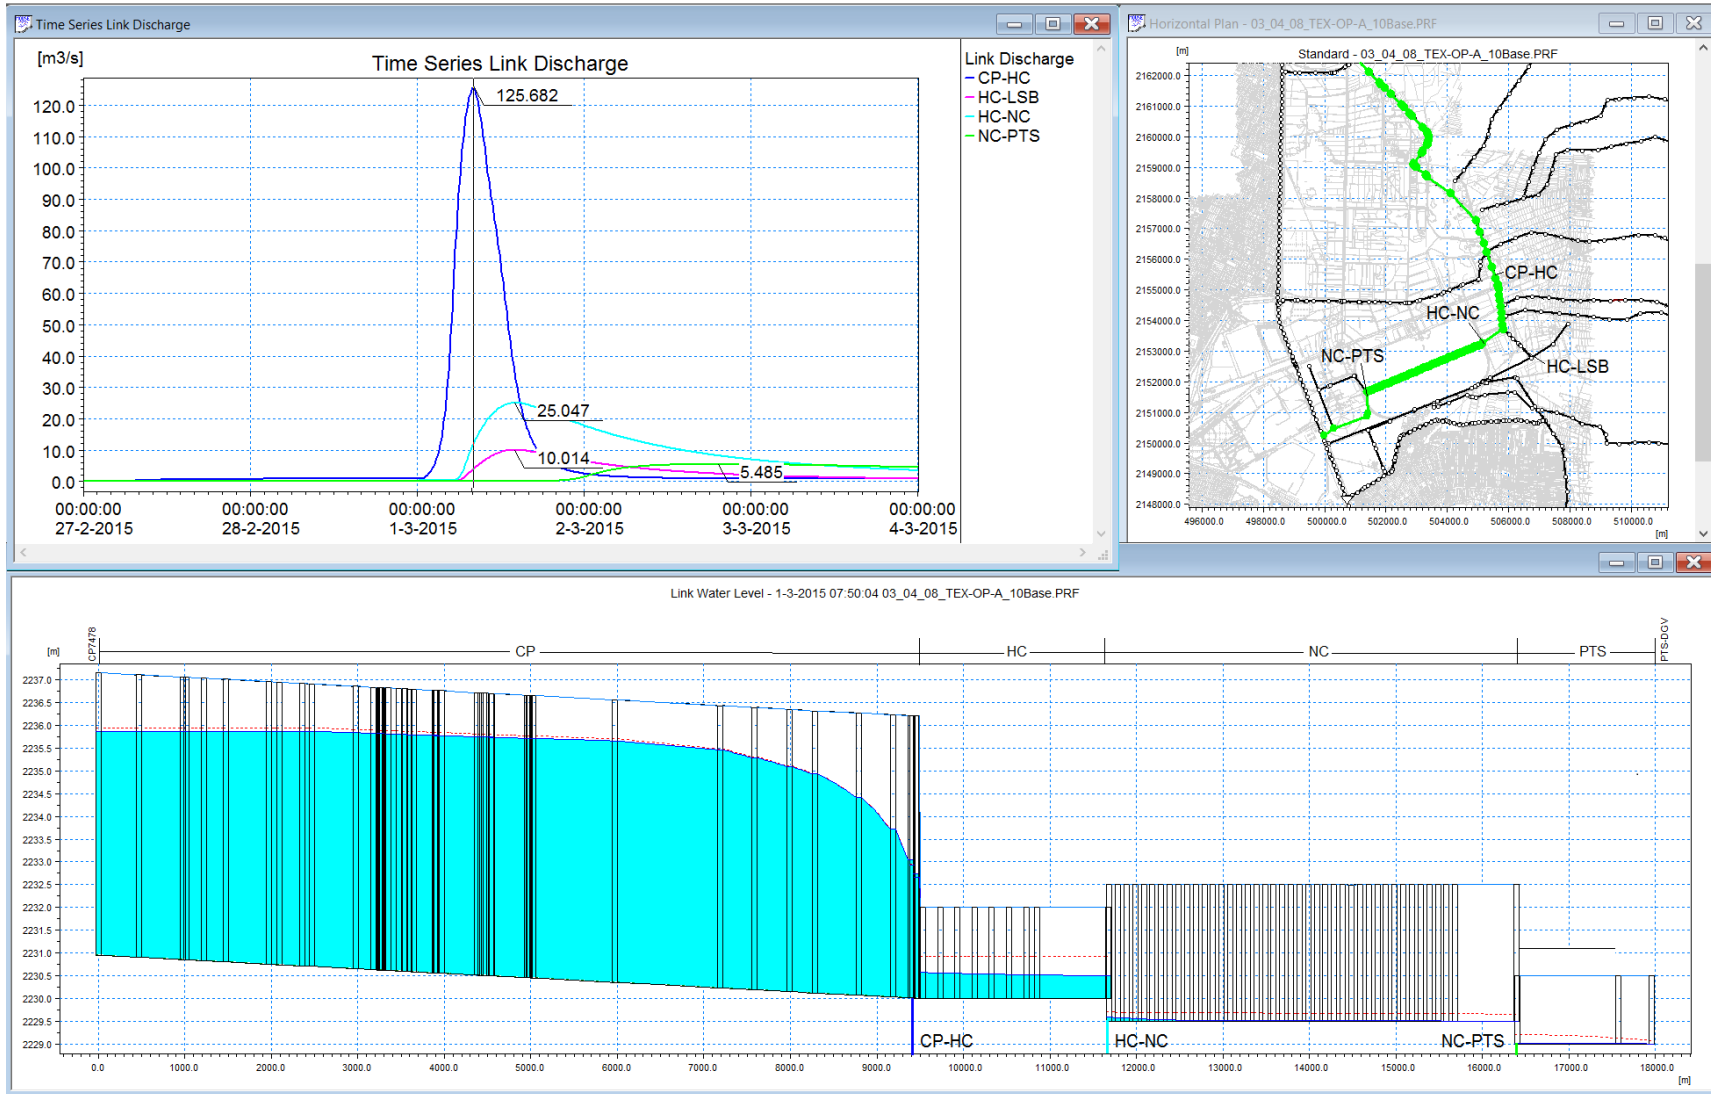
Time Series Link Discharge

[m3/s]

Time Series Link Discharge

120.0
110.0
100.0
90.0
80.0
70.0
60.0
50.0
40.0
30.0
20.0
10.0
0.0

125.682
25.047
10.014
5.485

00:00:00 27-2-2015
00:00:00 28-2-2015
00:00:00 1-3-2015
00:00:00 2-3-2015
00:00:00 3-3-2015
00:00:00 4-3-2015

Link Discharge
CP-HC
HC-LSB
HC-NC
NC-PTS

Horizontal Plan - 03_04_08_TEX-OP-A_10Base.PRF

[m]

Standard - 03_04_08_TEX-OP-A_10Base.PRF

2162000.0
2161000.0
2160000.0
2159000.0
2158000.0
2157000.0
2156000.0
2155000.0
2154000.0
2153000.0
2152000.0
2151000.0
2150000.0
2149000.0
2148000.0

CP-HC
HC-NC
NC-PTS
HC-LSB

496000.0
498000.0
500000.0
502000.0
504000.0
506000.0
508000.0
510000.0
[m]

Link Water Level - 1-3-2015 07:50:04 03_04_08_TEX-OP-A_10Base.PRF

[m]
CP7478
CP
HC
NC
PTS
PTS-DGV

2237.0
2236.5
2236.0
2235.5
2235.0
2234.5
2234.0
2233.5
2233.0
2232.5
2232.0
2231.5
2231.0
2230.5
2230.0
2229.5
2229.0

CP-HC
HC-NC
NC-PTS

0.0
1000.0
2000.0
3000.0
4000.0
5000.0
6000.0
7000.0
8000.0
9000.0
10000.0
11000.0
12000.0
13000.0
14000.0
15000.0
16000.0
17000.0
18000.0
[m]